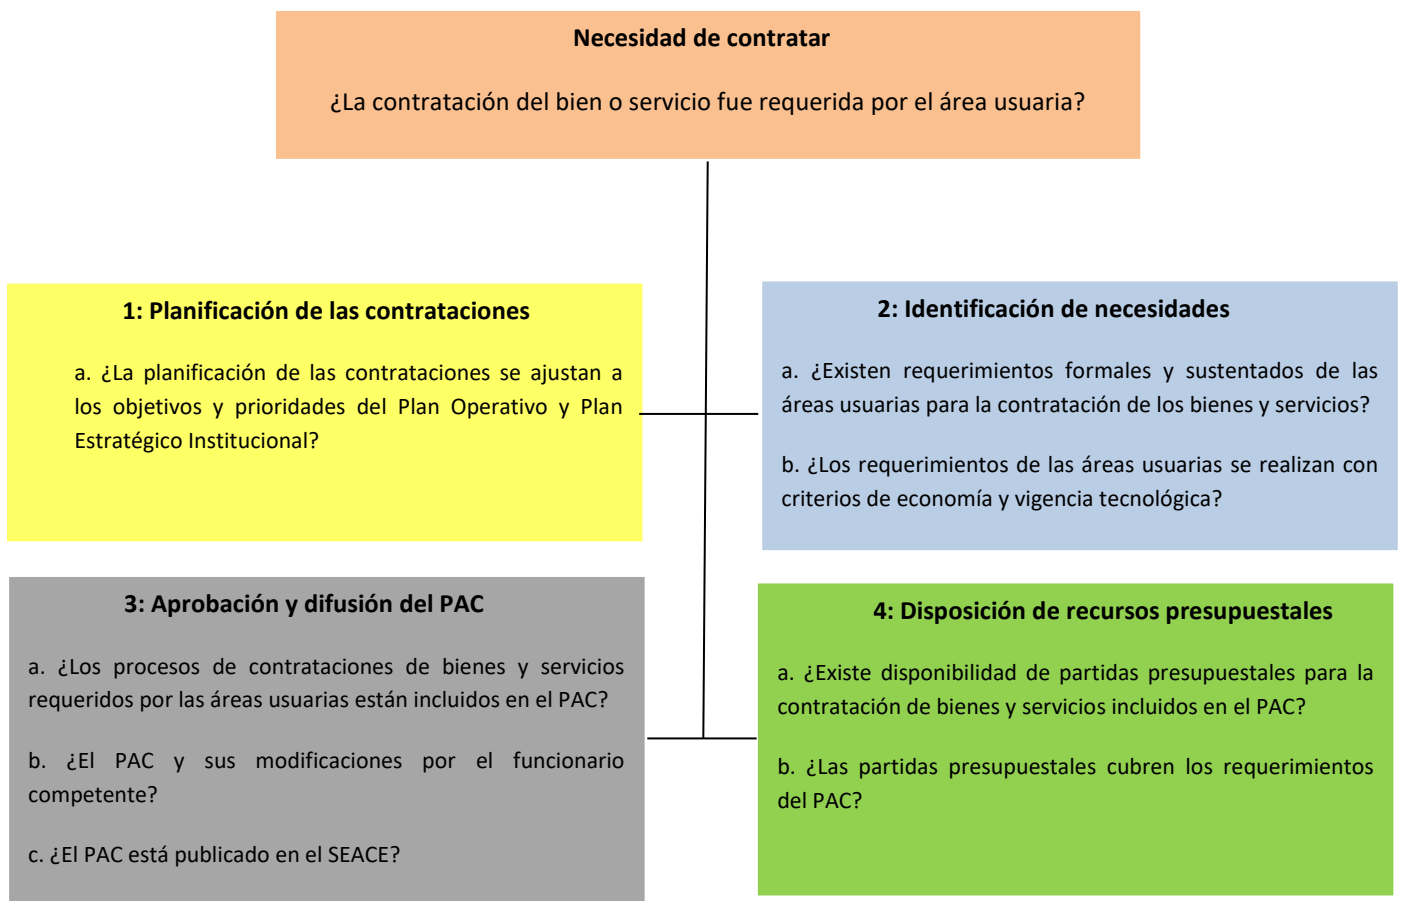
Necesidad de contratar

¿La contratación del bien o servicio fue requerida por el área usuaria?

1: Planificación de las contrataciones

a. ¿La planificación de las contrataciones se ajustan a los objetivos y prioridades del Plan Operativo y Plan Estratégico Institucional?

2: Identificación de necesidades

a. ¿Existen requerimientos formales y sustentados de las áreas usuarias para la contratación de los bienes y servicios?

b. ¿Los requerimientos de las áreas usuarias se realizan con criterios de economía y vigencia tecnológica?

3: Aprobación y difusión del PAC

a. ¿Los procesos de contrataciones de bienes y servicios requeridos por las áreas usuarias están incluidos en el PAC?

b. ¿El PAC y sus modificaciones por el funcionario competente?

c. ¿El PAC está publicado en el SEACE?

4: Disposición de recursos presupuestales

a. ¿Existe disponibilidad de partidas presupuestales para la contratación de bienes y servicios incluidos en el PAC?

b. ¿Las partidas presupuestales cubren los requerimientos del PAC?